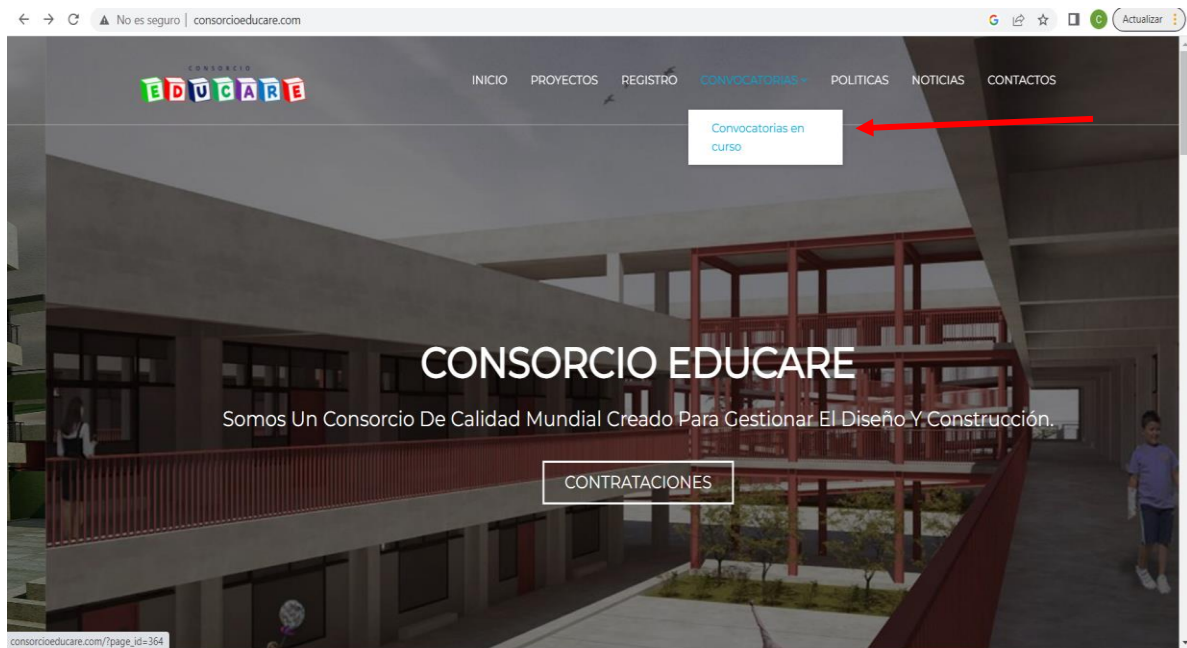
No es seguro | consorcioeducare.com

Actualizar

CONSORCIO
EDUCARE

INICIO PROYECTOS REGISTRO CONVOCATORIAS POLITICAS NOTICIAS CONTACTOS

Convocatorias en curso

CONSORCIO EDUCARE

Somos Un Consorcio De Calidad Mundial Creado Para Gestionar El Diseño Y Construcción.

CONTRATACIONES

consorcioeducare.com/?page_id=364